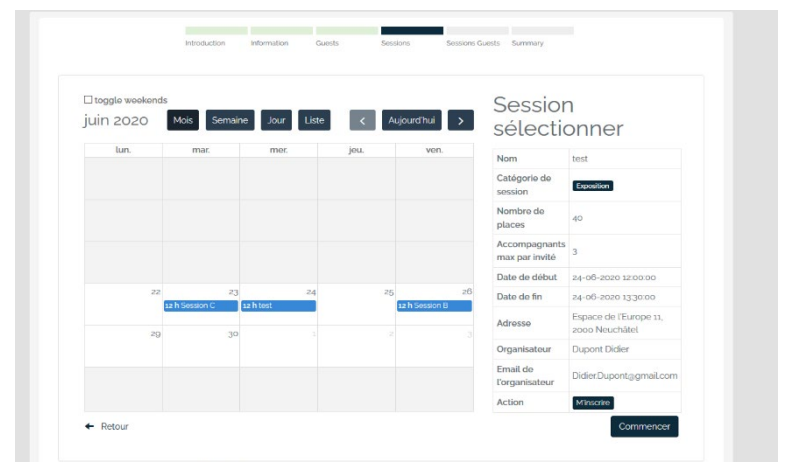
Introduction Information Guests Sessions Sessions Guests Summary

☐ toggle weekends

juin 2020

Mois Semaine Jour Liste ‹ Aujourd'hui ›

| lun. | mar. | mer. | jeu. | ven. |
|---|---|---|---|---|
| | | | | |
| | | | | |
| | | | | |
| 22 | 23 **12 h** Session C | 24 **12 h** test | 25 | 26 **12 h** Session B |
| 29 | 30 | 1 | 2 | 3 |
| | | | | |

← Retour

Session sélectionner

| Nom | test |
|---|---|
| Catégorie de session | Exposition |
| Nombre de places | 40 |
| Accompagnants max par invité | 3 |
| Date de début | 24-06-2020 12:00:00 |
| Date de fin | 24-06-2020 13:30:00 |
| Adresse | Espace de l'Europe 11, 2000 Neuchâtel |
| Organisateur | Dupont Didier |
| Email de l'organisateur | Didier.Dupont@gmail.com |
| Action | M'inscrire |

Commencer